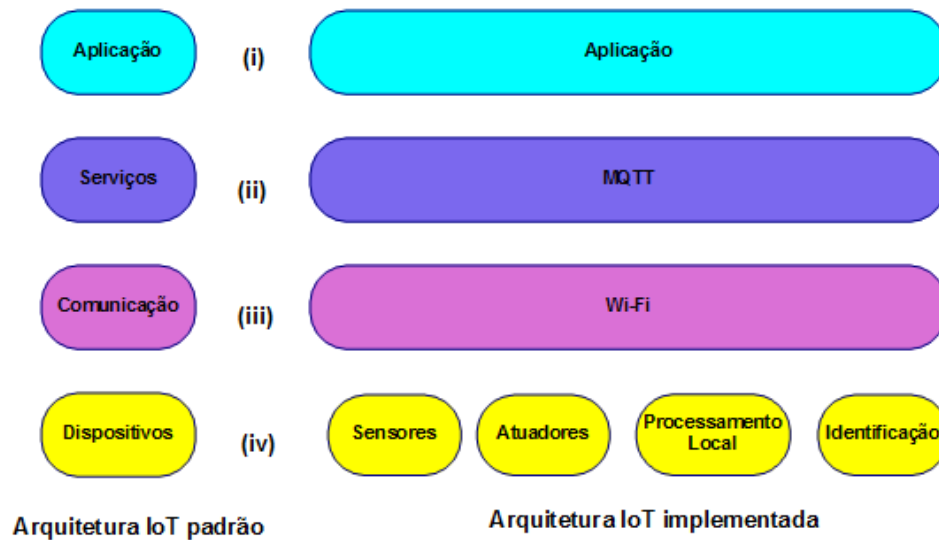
Aplicação

(i)

Aplicação

Serviços

(ii)

MQTT

Comunicação

(iii)

Wi-Fi

Dispositivos

(iv)

Sensores

Atuadores

Processamento Local

Identificação

Arquitetura IoT padrão

Arquitetura IoT implementada